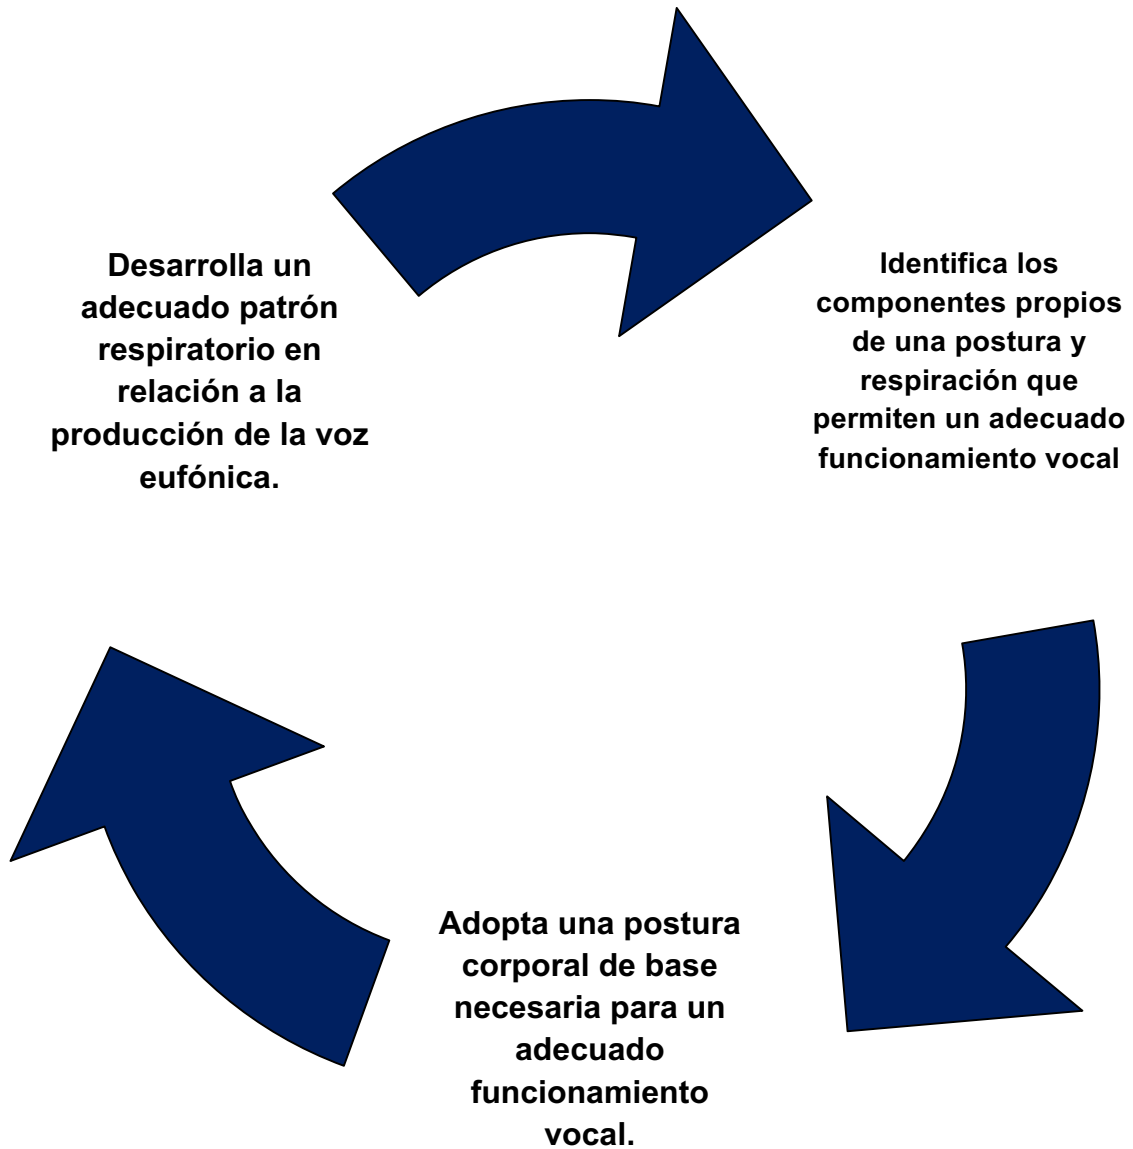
Desarrolla un adecuado patrón respiratorio en relación a la producción de la voz eufónica.

Identifica los componentes propios de una postura y respiración que permiten un adecuado funcionamiento vocal

Adopta una postura corporal de base necesaria para un adecuado funcionamiento vocal.